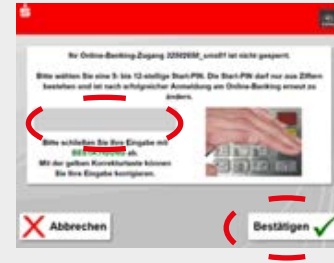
Ihr Online-Banking-Zugang 32592656_xxxx01 ist nicht gesperrt.

Bitte wählen Sie eine 5- bis 12-stellige Start-PIN. Die Start-PIN darf nur aus Ziffern bestehen und ist nach erfolgreicher Anmeldung am Online-Banking erneut zu ändern.

Bitte schließen Sie Ihre Eingabe mit BESTÄTIGEN ab. Mit der gelben Korrekturtaste können Sie Ihre Eingabe korrigieren.

Abbrechen

Bestätigen